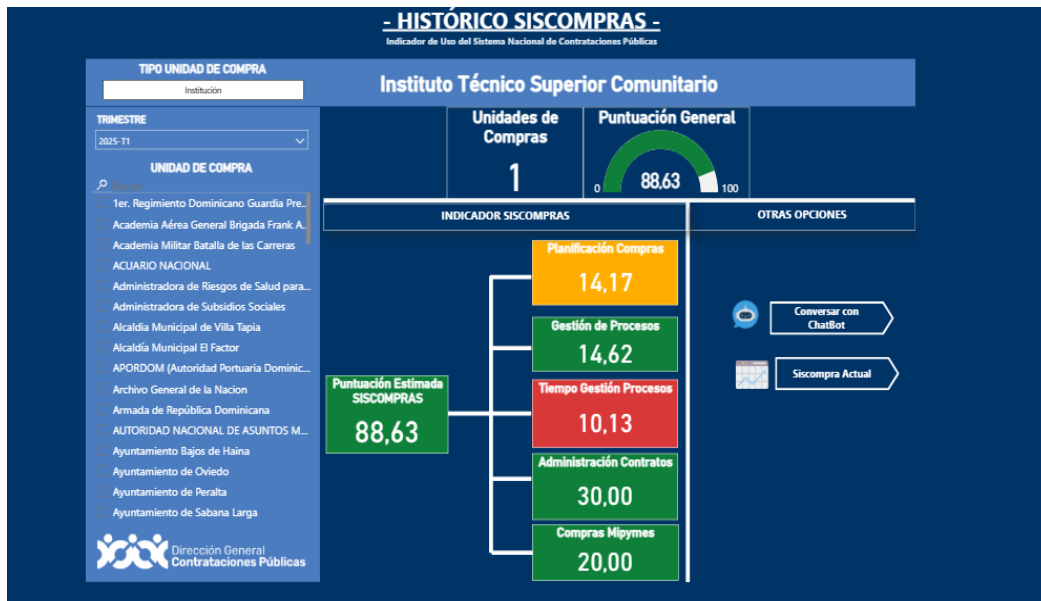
- HISTÓRICO SISCOMPRAS -

Indicador de Uso del Sistema Nacional de Contrataciones Públicas

TIPO UNIDAD DE COMPRA

Institución

Instituto Técnico Superior Comunitario

TRIMESTRE

2025-T1

UNIDAD DE COMPRA

Buscar

1er. Regimiento Dominicano Guardia Pre...
Academia Aérea General Brigada Frank A...
Academia Militar Batalla de las Carreras
ACUARIO NACIONAL
Administradora de Riesgos de Salud para...
Administradora de Subsidios Sociales
Alcaldia Municipal de Villa Tapia
Alcaldía Municipal El Factor
APORDOM (Autoridad Portuaria Dominic...
Archivo General de la Nacion
Armada de República Dominicana
AUTORIDAD NACIONAL DE ASUNTOS M...
Ayuntamiento Bajos de Haina
Ayuntamiento de Oviedo
Ayuntamiento de Peralta
Ayuntamiento de Sabana Larga

Dirección General Contrataciones Públicas

Unidades de Compras

1

Puntuación General

0 88,63 100

INDICADOR SISCOMPRAS

OTRAS OPCIONES

Planificación Compras
14,17

Gestión de Procesos
14,62

Tiempo Gestión Procesos
10,13

Administración Contratos
30,00

Compras Mipymes
20,00

Puntuación Estimada SISCOMPRAS
88,63

Conversar con ChatBot

Siscompra Actual